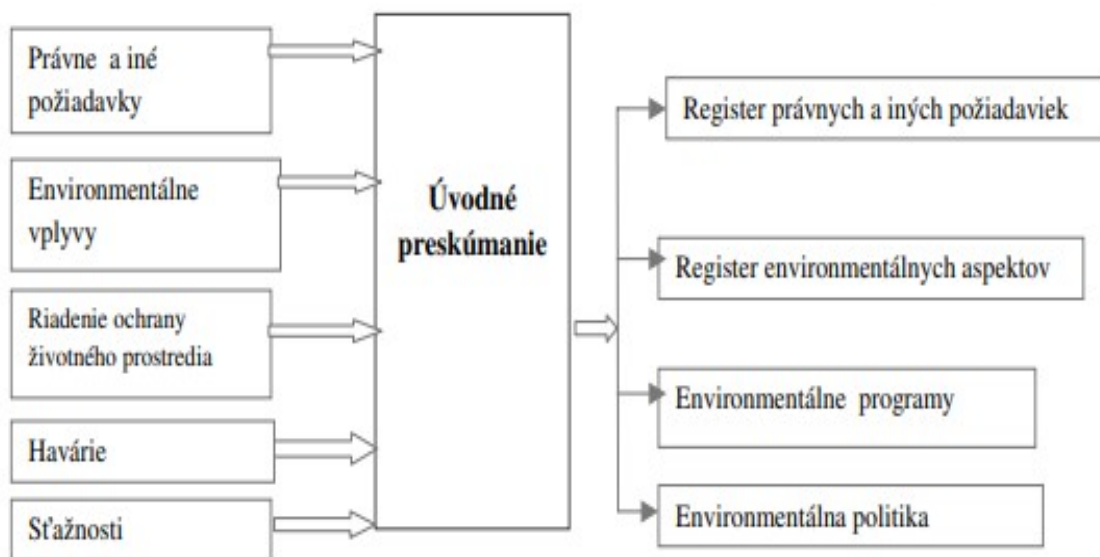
Právne a iné požiadavky

Environmentálne vplyvy

Riadenie ochrany životného prostredia

Havárie

Sťažnosti

Úvodné preskúmanie

Register právnych a iných požiadaviek

Register environmentálnych aspektov

Environmentálne programy

Environmentálna politika